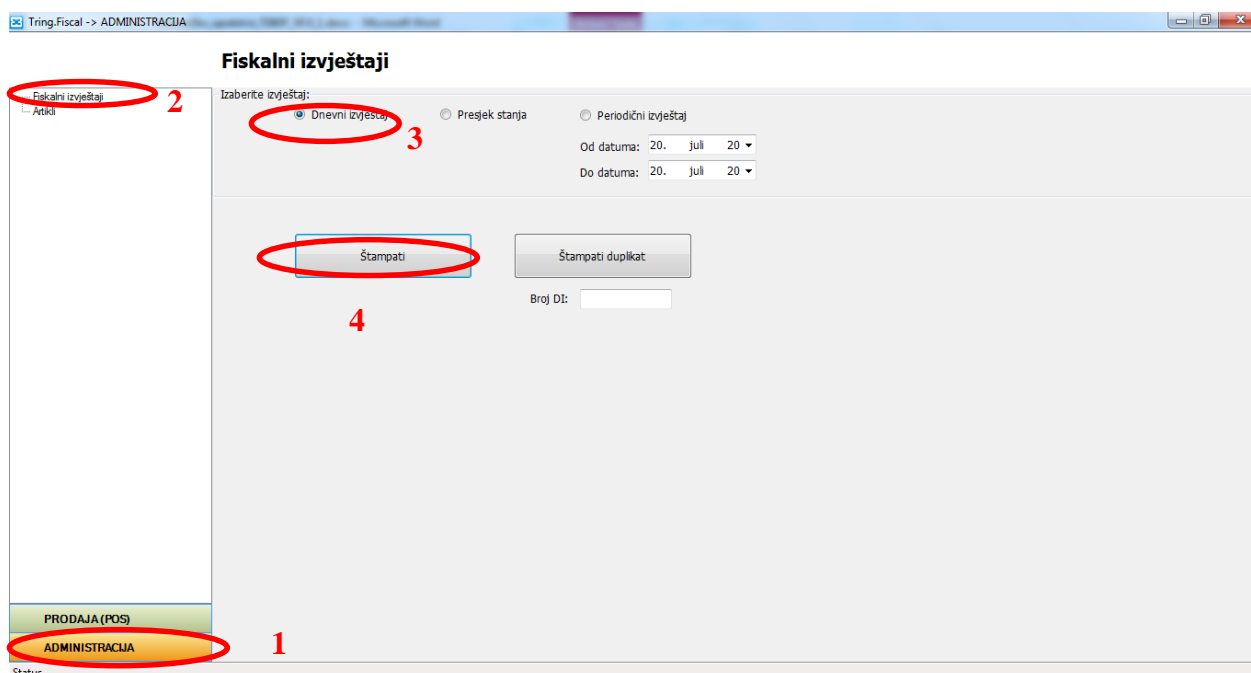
Tring.Fiscal -> ADMINISTRACIJA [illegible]

Fiskalni izvještaji

Fiskalni izvještaji
Artikli

2

Izaberite izvještaj:

Dnevni izvještaj

Presjek stanja

Periodični izvještaj

3

Od datuma: 20. juli 20

Do datuma: 20. juli 20

Štampati

Štampati duplikat

Broj DI:

4

PRODAJA (POS)

ADMINISTRACIJA

1

Status